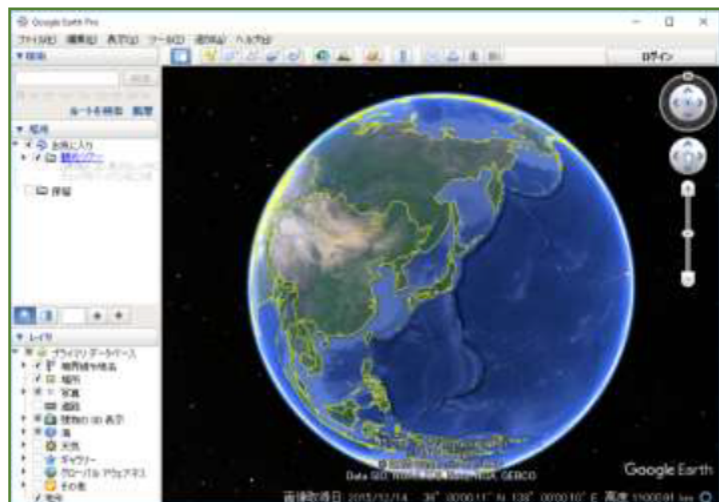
Google Earth Pro

ファイル(F) 編集(E) 表示(V) ツール(T) 追加(A) ヘルプ(H)

ログイン

▼ 検索

検索

ルートを検索 履歴

▼ 場所

お気に入り

観光ツアー

保留

▼ レイヤ

プライマリ データベース

国境線と地名

場所

写真

道路

建物の 3D 表示

天気

ギャラリー

グローバル アウェアネス

その他

地形

Data SIO, NOAA, U.S. Navy, NGA, GEBCO

Google Earth

画像取得日 2015/12/14 36° 00'00.11" N 138° 00'00.10" E 高度 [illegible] km